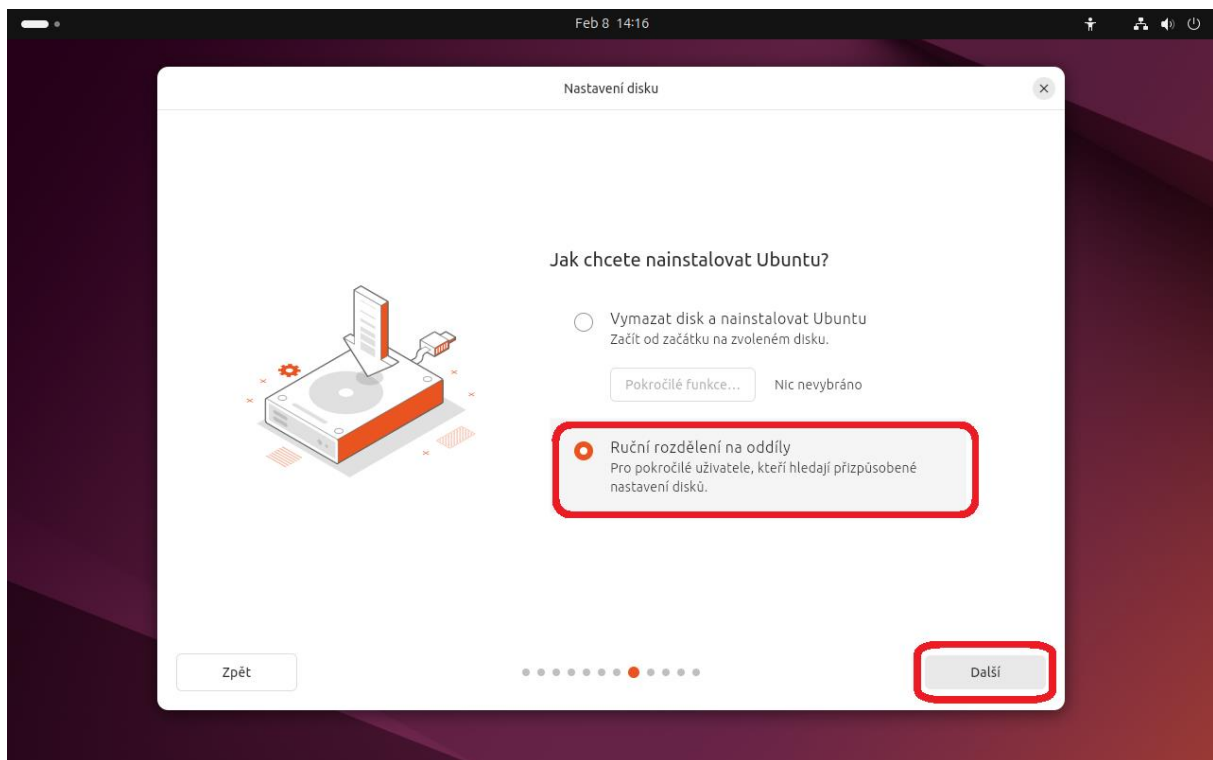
Feb 8 14:16

Nastavení disku

Jak chcete nainstalovat Ubuntu?

Vymazat disk a nainstalovat Ubuntu
Začít od začátku na zvoleném disku.

Pokročilé funkce...

Nic nevybráno

Ruční rozdělení na oddíly
Pro pokročilé uživatele, kteří hledají přizpůsobené nastavení disků.

Zpět

Další